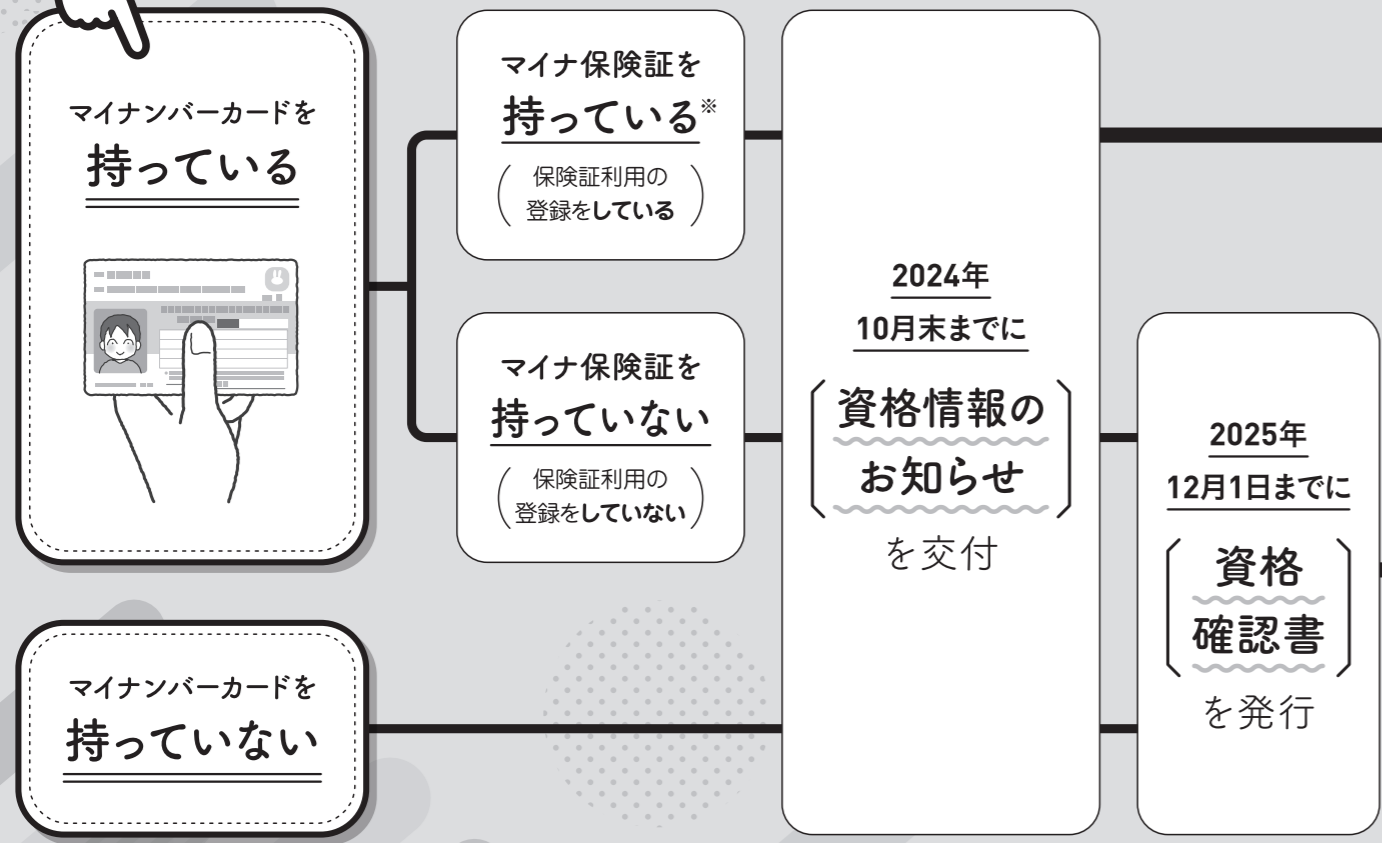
マイナンバーカードを
持っている

マイナ保険証を
持っている※
（保険証利用の登録をしている）

マイナ保険証を
持っていない
（保険証利用の登録をしていない）

マイナンバーカードを
持っていない

2024年
10月末までに
〔資格情報のお知らせ〕
を交付

2025年
12月1日までに
〔資格確認書〕
を発行